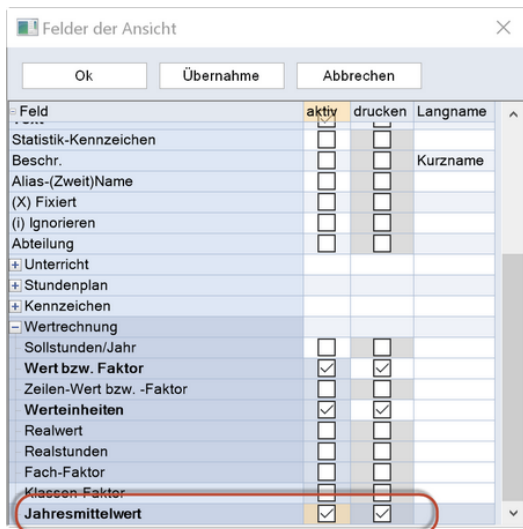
Felder der Ansicht

Ok
Übernahme
Abbrechen

| Feld | aktiv | drucken | Langname |
|---|---|---|---|
| Statistik-Kennzeichen | | | |
| Beschr. | | | Kurzname |
| Alias-(Zweit)Name | | | |
| (X) Fixiert | | | |
| (i) Ignorieren | | | |
| Abteilung | | | |
| + Unterricht | | | |
| + Stundenplan | | | |
| + Kennzeichen | | | |
| − Wertrechnung | | | |
| Sollstunden/Jahr | | | |
| **Wert bzw. Faktor** | ☑ | ☑ | |
| Zeilen-Wert bzw. -Faktor | | | |
| **Werteinheiten** | ☑ | ☑ | |
| Realwert | | | |
| Realstunden | | | |
| Fach-Faktor | | | |
| Klassen-Faktor | | | |
| **Jahresmittelwert** | ☑ | ☑ | |